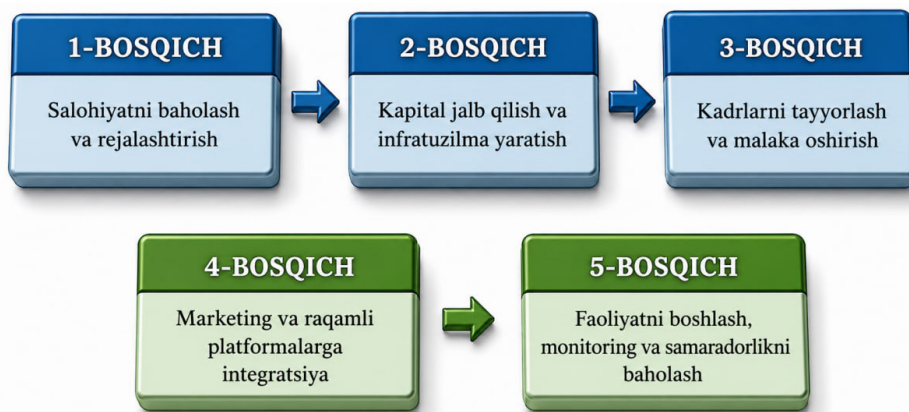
1-BOSQICH

Salohiyatni baholash va rejalashtirish

2-BOSQICH

Kapital jalb qilish va infratuzilma yaratish

3-BOSQICH

Kadrlarni tayyorlash va malaka oshirish

4-BOSQICH

Marketing va raqamli platformalarga integratsiya

5-BOSQICH

Faoliyatni boshlash, monitoring va samaradorlikni baholash